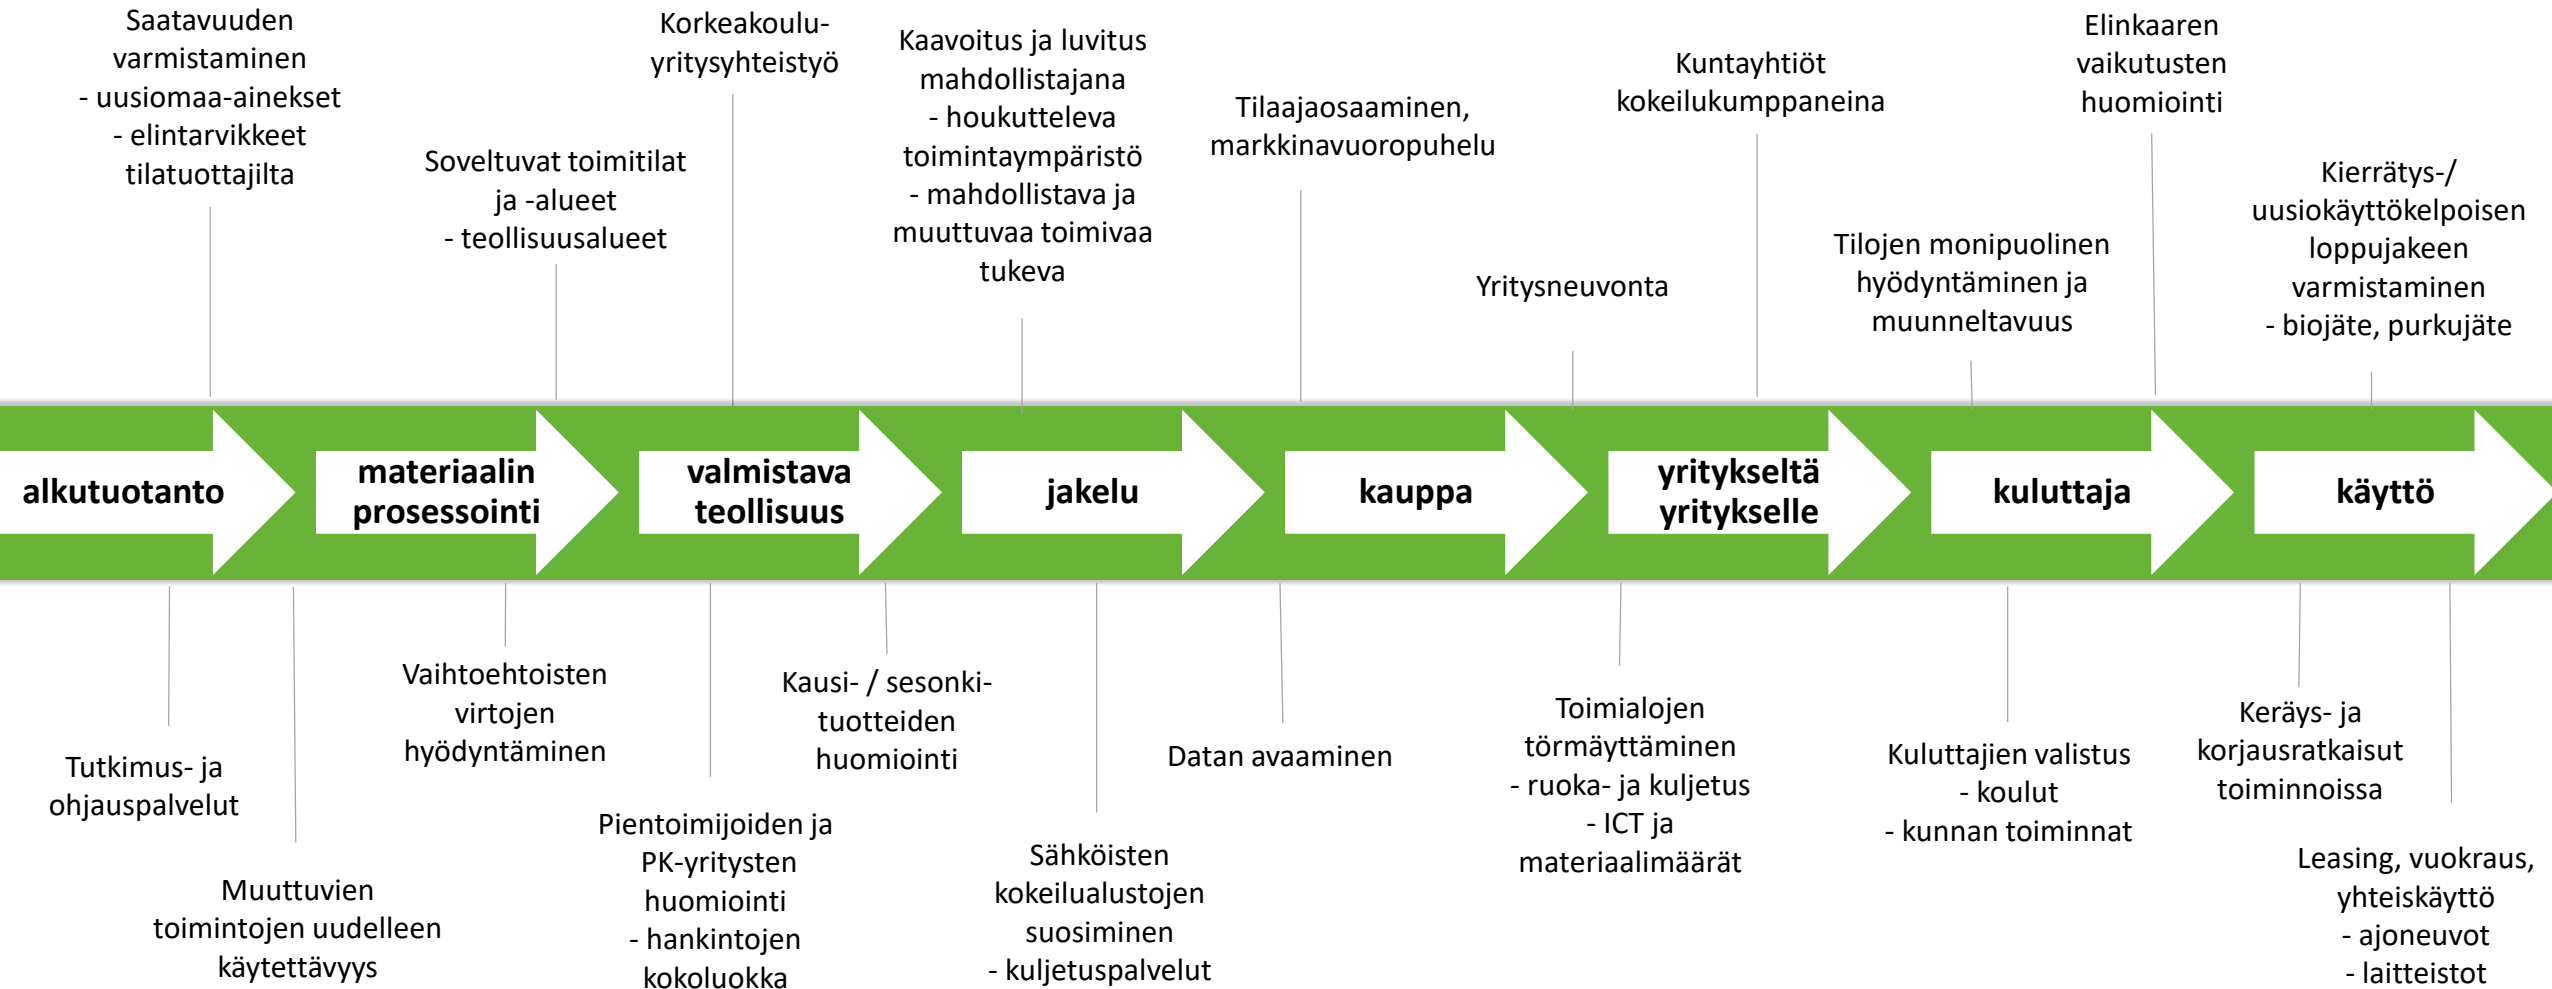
Saatavuuden varmistaminen
- uusiomaa-ainekset
- elintarvikkeet tilatuottajilta

Soveltuvat toimitilat ja -alueet
- teollisuusalueet

Korkeakoulu-yritysyhteistyö

Kaavoitus ja luvitus mahdollistajana
- houkutteleva toimintaympäristö
- mahdollistava ja muuttuvaa toimivaa tukeva

Tilaajaosaaminen, markkinavuoropuhelu

Yritysneuvonta

Kuntayhtiöt kokeilukumppaneina

Tilojen monipuolinen hyödyntäminen ja muunneltavuus

Elinkaaren vaikutusten huomiointi

Kierrätys-/ uusiokäyttökelpoisen loppujakeen varmistaminen
- biojäte, purkujäte

alkutuotanto

materiaalin prosessointi

valmistava teollisuus

jakelu

kauppa

yritykseltä yritykselle

kuluttaja

käyttö

Tutkimus- ja ohjauspalvelut

Muuttuvien toimintojen uudelleen käytettävyys

Vaihtoehtoisten virtojen hyödyntäminen

Pientoimijoiden ja PK-yritysten huomiointi
- hankintojen kokoluokka

Kausi- / sesonki-tuotteiden huomiointi

Sähköisten kokeilualustojen suosiminen
- kuljetuspalvelut

Datan avaaminen

Toimialojen törmäyttäminen
- ruoka- ja kuljetus
- ICT ja materiaalimäärät

Kuluttajien valistus
- koulut
- kunnan toiminnat

Keräys- ja korjausratkaisut toiminnoissa

Leasing, vuokraus, yhteiskäyttö
- ajoneuvot
- laitteistot